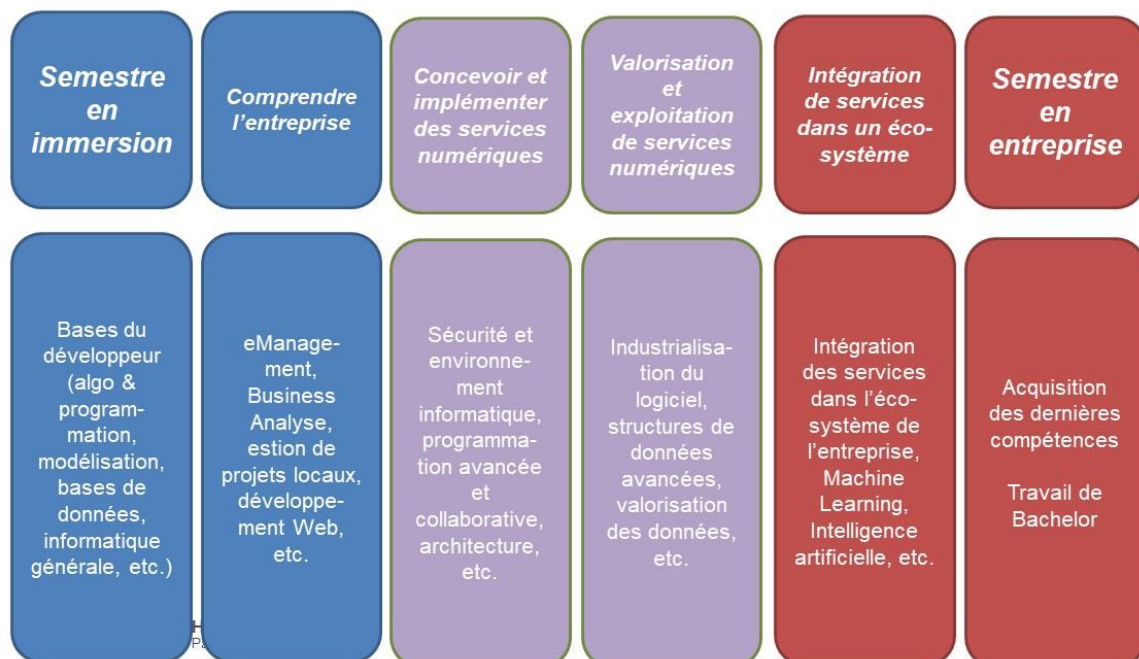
Semestre en immersion

Comprendre l'entreprise

Concevoir et implémenter des services numériques

Valorisation et exploitation de services numériques

Intégration de services dans un écosystème

Semestre en entreprise

Bases du développeur (algo & programmation, modélisation, bases de données, informatique générale, etc.)

eManagement, Business Analyse, estion de projets locaux, développement Web, etc.

Sécurité et environnement informatique, programmation avancée et collaborative, architecture, etc.

Industrialisation du logiciel, structures de données avancées, valorisation des données, etc.

Intégration des services dans l'écosystème de l'entreprise, Machine Learning, Intelligence artificielle, etc.

Acquisition des dernières compétences

Travail de Bachelor